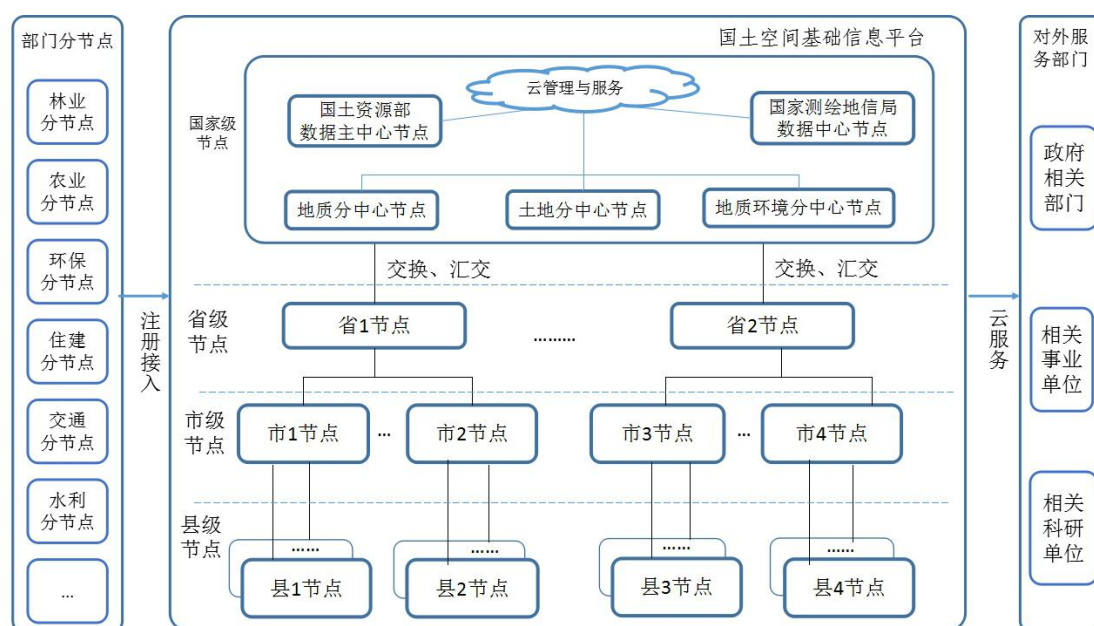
部门分节点

林业分节点

农业分节点

环保分节点

住建分节点

交通分节点

水利分节点

...

注册接入

国土空间基础信息平台

国家级节点

云管理与服务

国土资源部数据主中心节点

国家测绘地信局数据中心节点

地质分中心节点

土地分中心节点

地质环境分中心节点

交换、汇交

交换、汇交

省级节点

省1节点

.........

省2节点

市级节点

市1节点

...

市2节点

市3节点

...

市4节点

县级节点

......

......

......

......

县1节点

县2节点

县3节点

县4节点

云服务

对外服务部门

政府相关部门

相关事业单位

相关科研单位